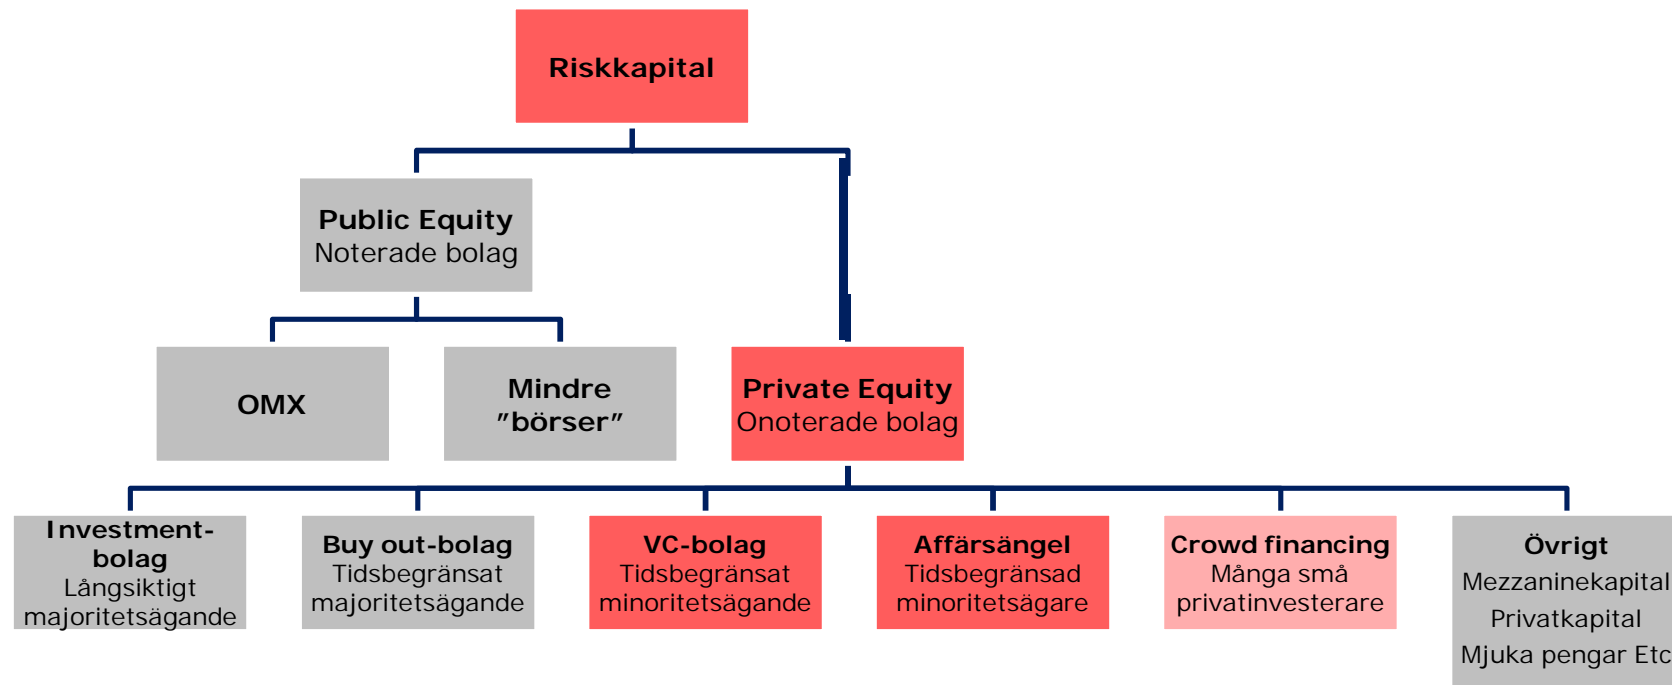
Riskkapital

Public Equity
Noterade bolag

OMX

Mindre "börser"

Private Equity
Onoterade bolag

Investment-bolag
Långsiktigt majoritetsägande

Buy out-bolag
Tidsbegränsat majoritetsägande

VC-bolag
Tidsbegränsat minoritetsägande

Affärsängel
Tidsbegränsad minoritetsägare

Crowd financing
Många små privatinvesterare

Övrigt
Mezzaninekapital
Privatkapital
Mjuka pengar Etc